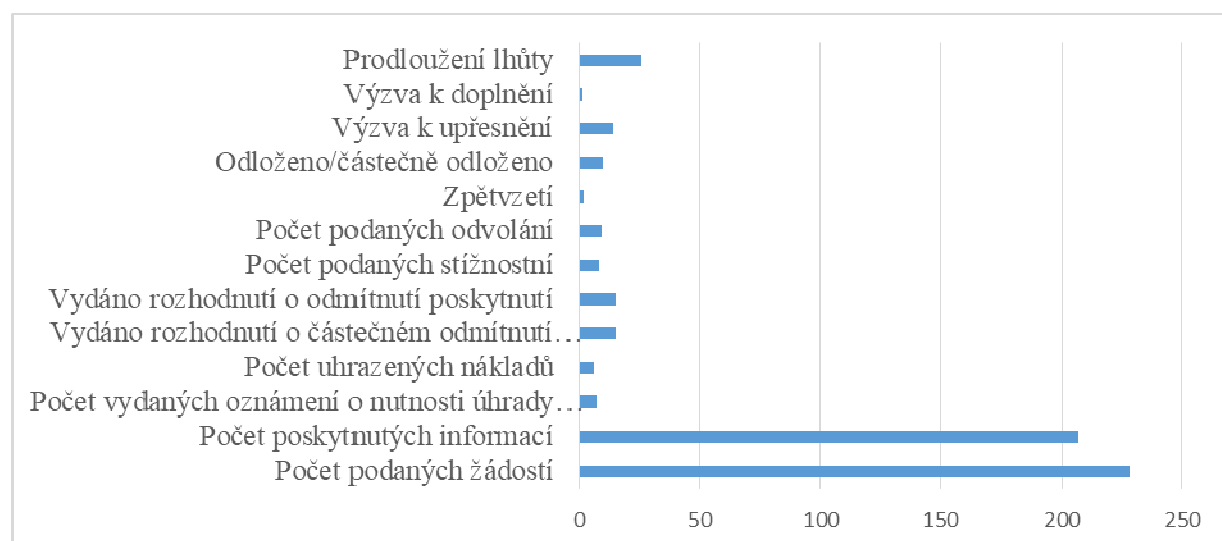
Prodloužení lhůty
Výzva k doplnění
Výzva k upřesnění
Odloženo/částečně odloženo
Zpětvzetí
Počet podaných odvolání
Počet podaných stížností
Vydáno rozhodnutí o odmítnutí poskytnutí
Vydáno rozhodnutí o částečném odmítnutí…
Počet uhrazených nákladů
Počet vydaných oznámení o nutnosti úhrady…
Počet poskytnutých informací
Počet podaných žádostí

0
50
100
150
200
250